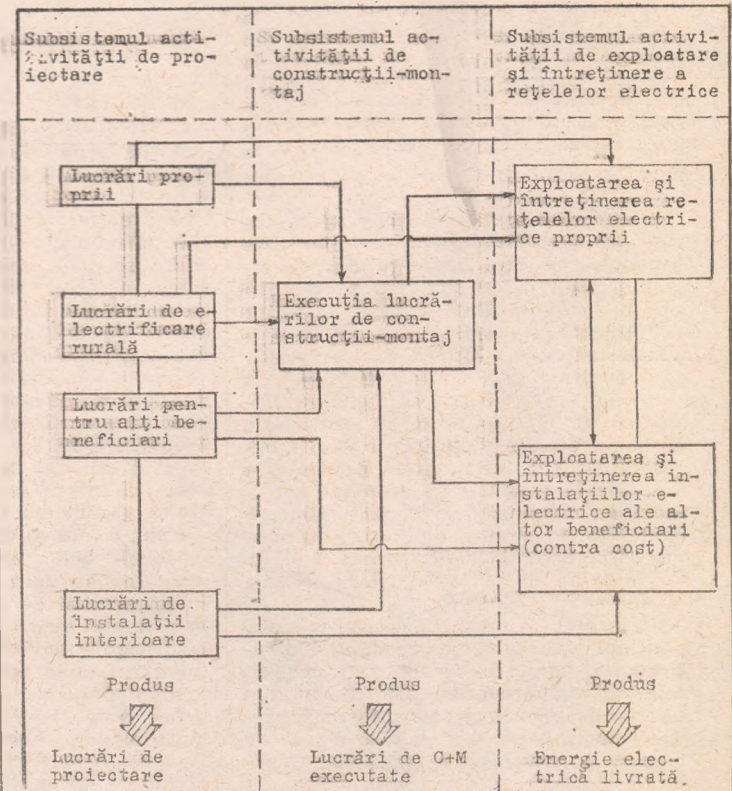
Subsistemul activității de proiectare

Subsistemul activității de construcții-montaj

Subsistemul activității de exploatare și întreținere a rețelelor electrice

Lucrări proprii

Lucrări de electrificare rurală

Lucrări pentru alți beneficiari

Lucrări de instalații interioare

Execuția lucrărilor de construcții-montaj

Exploatarea și întreținerea rețelelor electrice proprii

Exploatarea și întreținerea instalațiilor electrice ale altor beneficiari (contra cost)

Produs

Lucrări de proiectare

Produs

Lucrări de C+M executate

Produs

Energie electrică livrată.